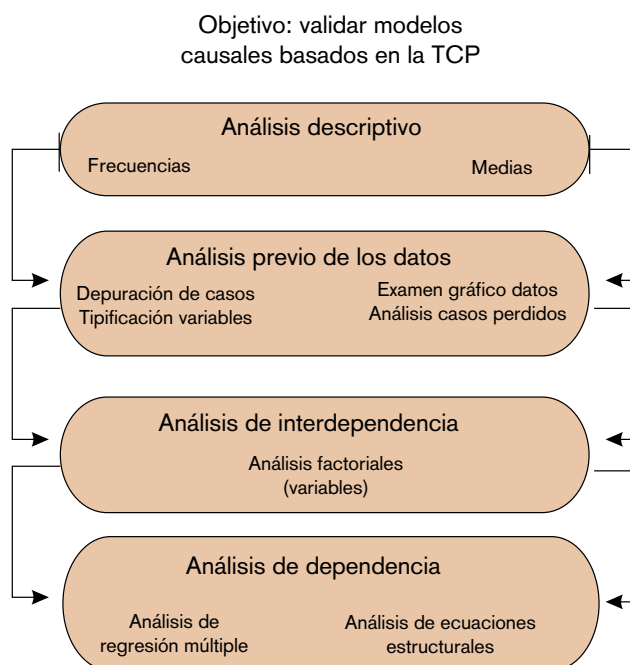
Objetivo: validar modelos causales basados en la TCP

Análisis descriptivo

Frecuencias

Medias

Análisis previo de los datos

Depuración de casos
Tipificación variables

Examen gráfico datos
Análisis casos perdidos

Análisis de interdependencia

Análisis factoriales (variables)

Análisis de dependencia

Análisis de regresión múltiple

Análisis de ecuaciones estructurales